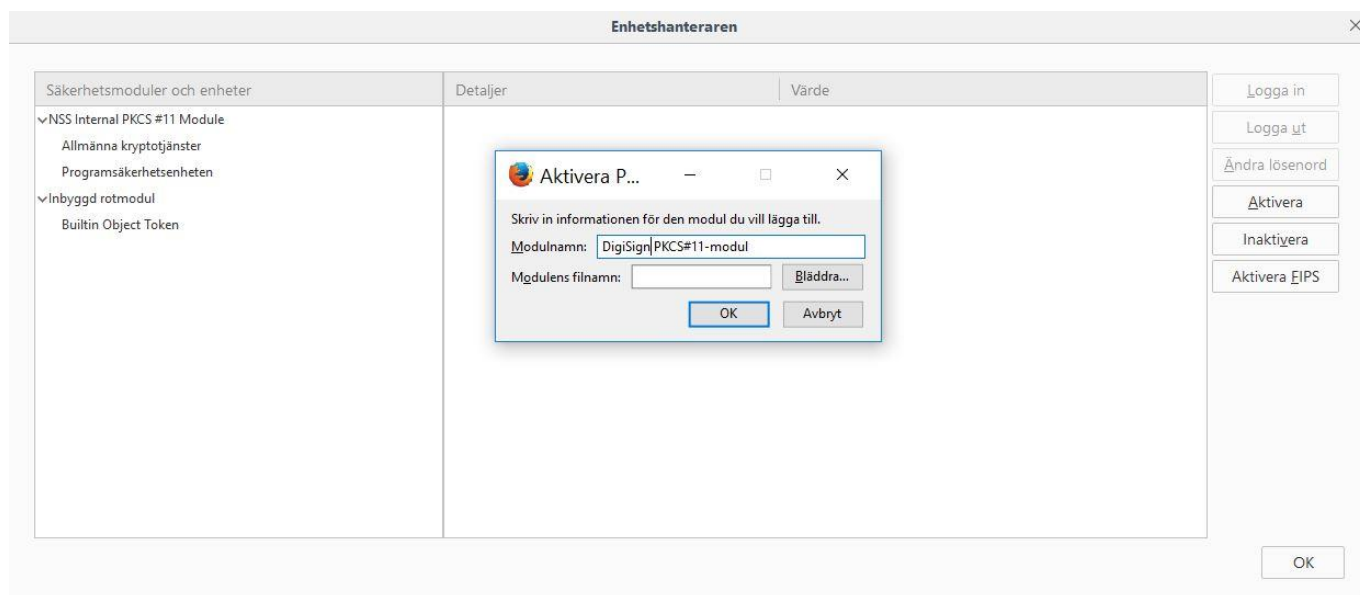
Enhetshanteraren

| Säkerhetsmoduler och enheter | Detaljer | Värde |
|---|---|---|
| NSS Internal PKCS #11 Module | | |
| Allmänna kryptotjänster | | |
| Programsäkerhetsenheten | | |
| Inbyggd rotmodul | | |
| Builtin Object Token | | |

Logga in
Logga ut
Ändra lösenord
Aktivera
Inaktivera
Aktivera FIPS

Aktivera P...

Skriv in informationen för den modul du vill lägga till.
Modulnamn: DigiSign PKCS#11-modul
Modulens filnamn:
Bläddra...
OK
Avbryt

OK